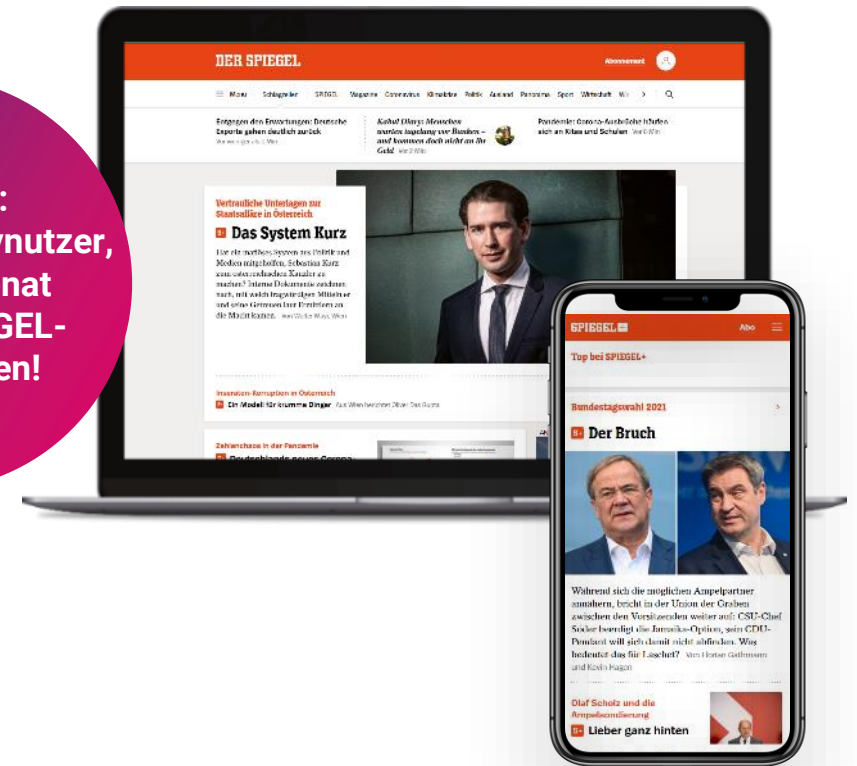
:
ynutzer,
nat
GEL-
en!

DER SPIEGEL
Abonnement

Menu Schlagzeilen SPIEGEL+ Magazine Coronavirus Klimakrise Politik Ausland Panorama Sport Wirtschaft

Entgegen den Erwartungen: Deutsche Exporte gehen deutlich zurück
Kabul Diary: Menschen wurden tagelang vor Banken – und bekommen doch nicht an ihr Geld
Pandemie: Corona-Ausbrüche häufen sich an Kitas und Schulen

Vertrauliche Unterlagen zur Staatsaffäre in Österreich
Das System Kurz
Hat ein marodes System aus Politik und Medien mitgeholfen, Sebastian Kurz zum österreichischen Kanzler zu machen? Interne Dokumente erzählen nach, mit welch fragwürdigen Mitteln er und seine Getreuen ihre Ambitionen an die Macht kamen.

Inseraten-Korruption in Österreich
Ein Modell für krumme Dinger

Zehnchance in der Pandemie

SPIEGEL
Abo
Top bei SPIEGEL+
Bundestagswahl 2021
Der Bruch
Während sich die möglichen Ampelpartner annähern, bricht in der Union der Graben zwischen den Vorsitzenden weiter auf: CSU-Chef Söder beerdigt die Jamaika-Option, sein CDU-Pendant will sich damit nicht abfinden. Was bedeutet das für Laschet? Von Florian Gathmann und Kevin Hagen
Olaf Scholz und die Ampelsondierung
Lieber ganz hinten